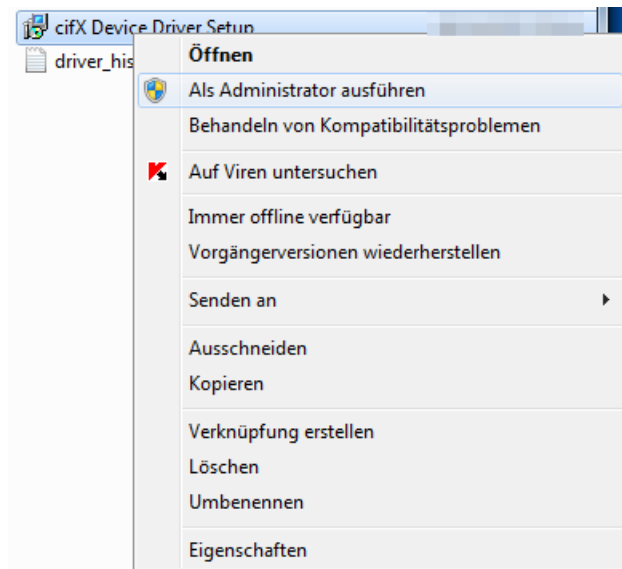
cifX Device Driver Setup
driver_his

Öffnen
Als Administrator ausführen
Behandeln von Kompatibilitätsproblemen

Auf Viren untersuchen

Immer offline verfügbar
Vorgängerversionen wiederherstellen

Senden an

Ausschneiden
Kopieren

Verknüpfung erstellen
Löschen
Umbenennen

Eigenschaften